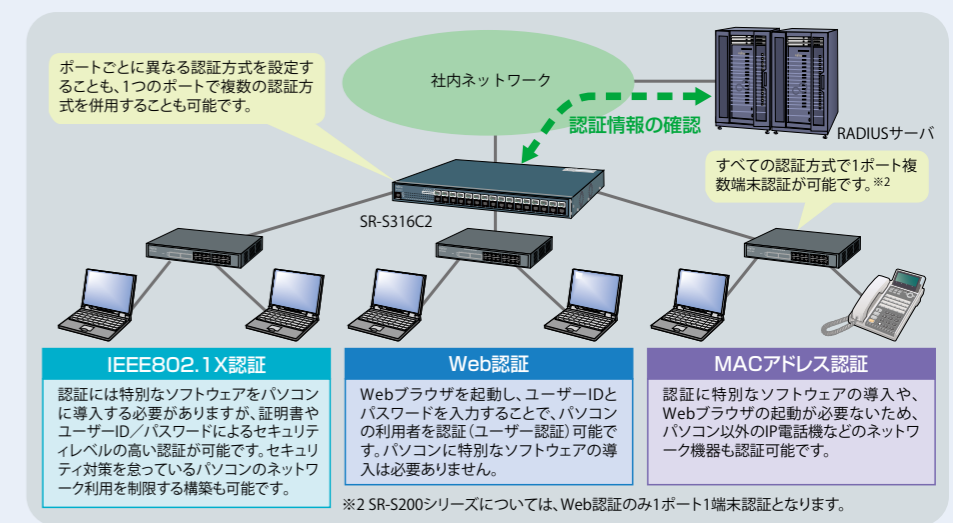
ポートごとに異なる認証方式を設定することも、1つのポートで複数の認証方式を併用することも可能です。

社内ネットワーク

認証情報の確認

RADIUSサーバ

すべての認証方式で1ポート複数端末認証が可能です。※2

SR-S316C2

IEEE802.1X認証

認証には特別なソフトウェアをパソコンに導入する必要がありますが、証明書やユーザーID／パスワードによるセキュリティレベルの高い認証が可能です。セキュリティ対策を怠っているパソコンのネットワーク利用を制限する構築も可能です。

Web認証

Webブラウザを起動し、ユーザーIDとパスワードを入力することで、パソコンの利用者を認証（ユーザー認証）可能です。パソコンに特別なソフトウェアの導入は必要ありません。

MACアドレス認証

認証に特別なソフトウェアの導入や、Webブラウザの起動が必要ないため、パソコン以外のIP電話機などのネットワーク機器も認証可能です。

※2 SR-S200シリーズについては、Web認証のみ1ポート1端末認証となります。